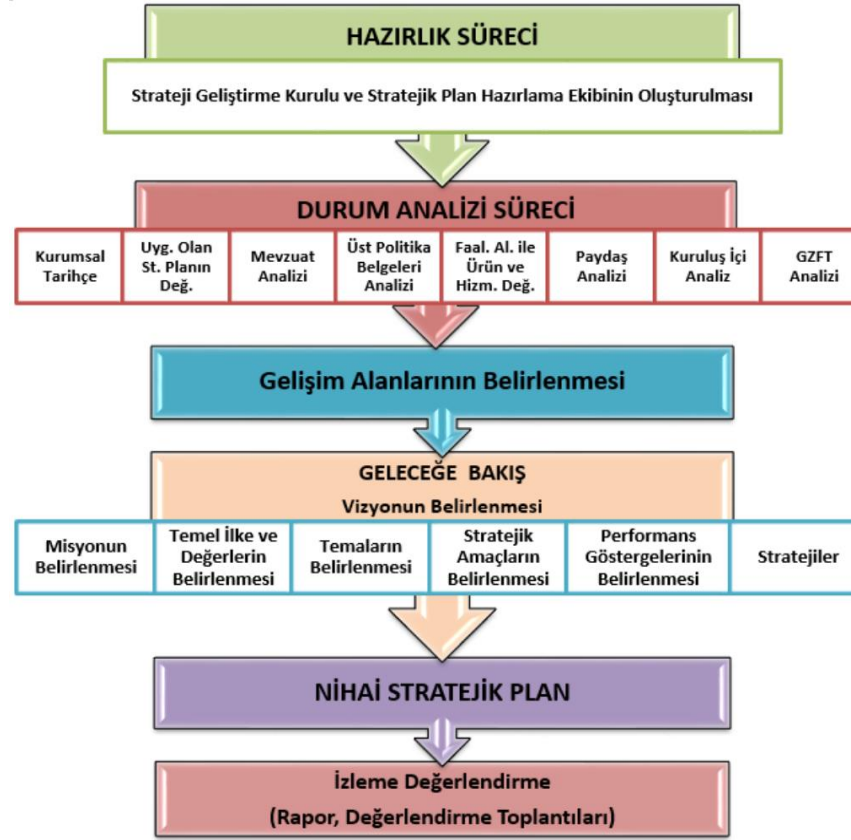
HAZIRLIK SÜRECİ

Strateji Geliştirme Kurulu ve Stratejik Plan Hazırlama Ekibinin Oluşturulması

DURUM ANALİZİ SÜRECİ

Kurumsal Tarihçe

Uyg. Olan St. Planın Değ.

Mevzuat Analizi

Üst Politika Belgeleri Analizi

Faal. Al. ile Ürün ve Hizm. Değ.

Paydaş Analizi

Kuruluş İçi Analiz

GZFT Analizi

Gelişim Alanlarının Belirlenmesi

GELECEĞE BAKIŞ

Vizyonun Belirlenmesi

Misyonun Belirlenmesi

Temel İlke ve Değerlerin Belirlenmesi

Temaların Belirlenmesi

Stratejik Amaçların Belirlenmesi

Performans Göstergelerinin Belirlenmesi

Stratejiler

NİHAİ STRATEJİK PLAN

İzleme Değerlendirme

(Rapor, Değerlendirme Toplantıları)